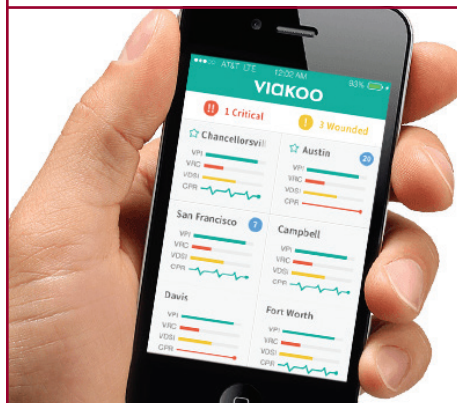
AT&T LTE 12:00 AM 83%

VIAKOO

!! 1 Critical

! 3 Wounded

Chancellorsvi

VPI

VRC

VDSI

CPR

Austin

20

VPI

VRC

VDSI

CPR

San Francisco

7

VPI

VRC

VDSI

CPR

Campbell

VPI

VRC

VDSI

CPR

Davis

VPI

VRC

VDSI

CPR

Fort Worth

VPI

VRC

VDSI

CPR